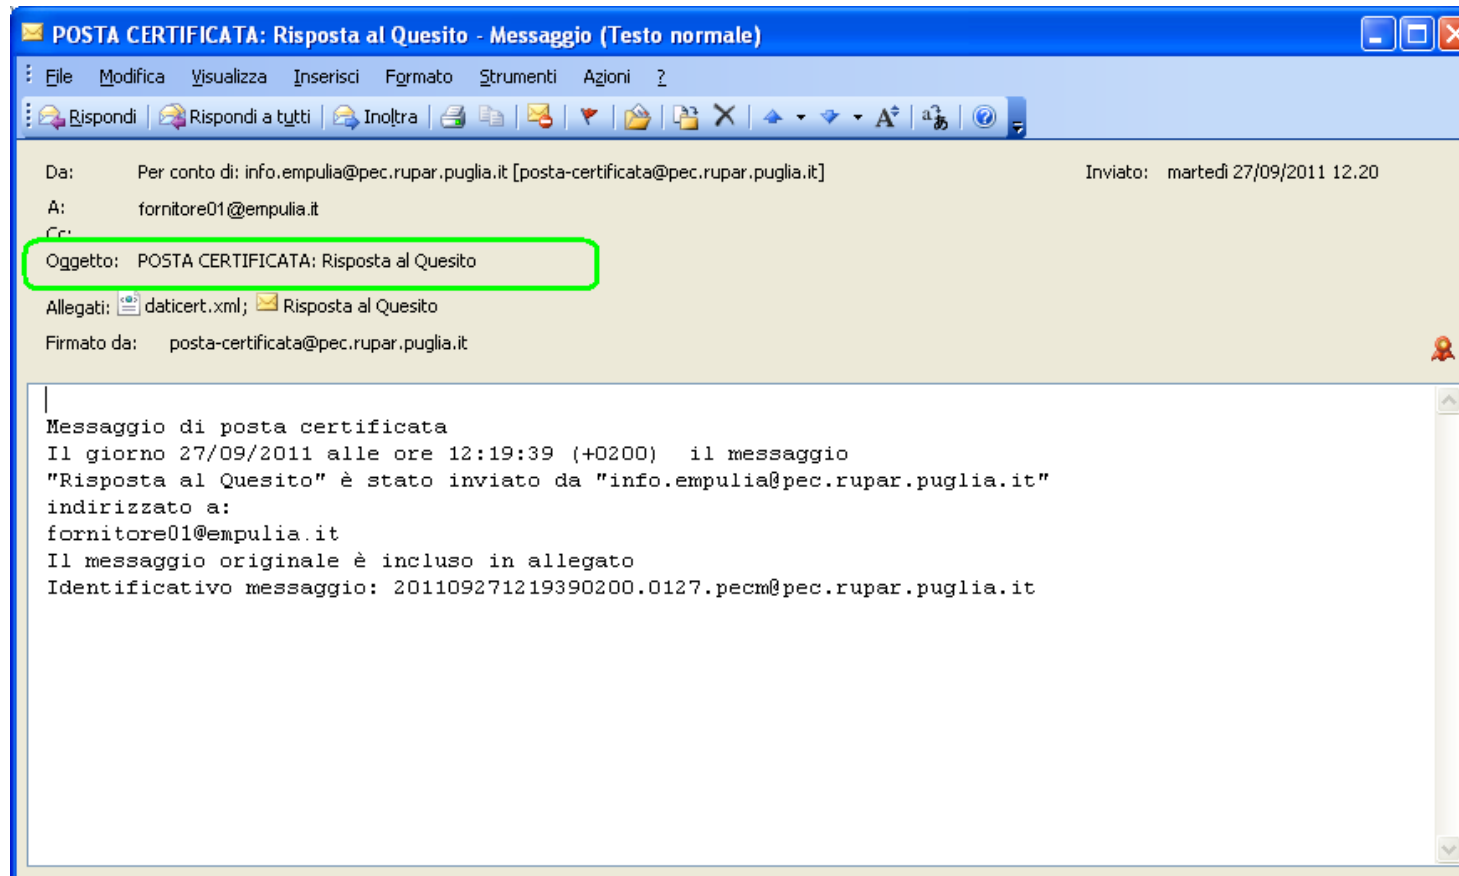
POSTA CERTIFICATA: Risposta al Quesito - Messaggio (Testo normale)

File Modifica Visualizza Inserisci Formato Strumenti Azioni ?

Rispondi Rispondi a tutti Inoltra

Da: Per conto di: info.empulia@pec.rupar.puglia.it [posta-certificata@pec.rupar.puglia.it] Inviato: martedì 27/09/2011 12.20

A: fornitore01@empulia.it

Cc:

Oggetto: POSTA CERTIFICATA: Risposta al Quesito

Allegati: daticert.xml; Risposta al Quesito

Firmato da: posta-certificata@pec.rupar.puglia.it

Messaggio di posta certificata
Il giorno 27/09/2011 alle ore 12:19:39 (+0200) il messaggio
"Risposta al Quesito" è stato inviato da "info.empulia@pec.rupar.puglia.it"
indirizzato a:
fornitore01@empulia.it
Il messaggio originale è incluso in allegato
Identificativo messaggio: 20110927121939020O.0127.pecm@pec.rupar.puglia.it